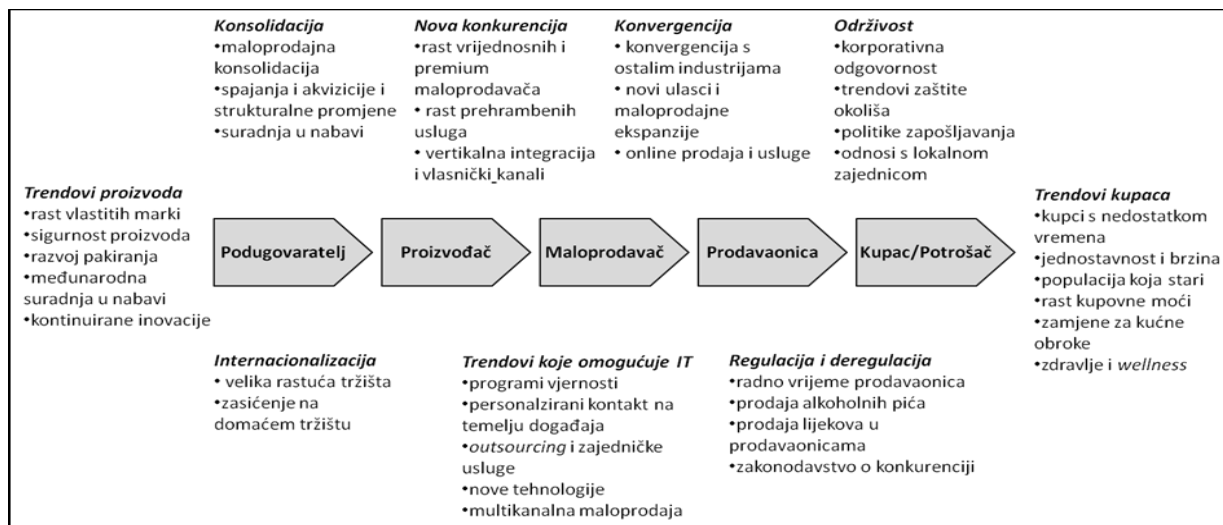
**Konsolidacija**
•maloprodajna konsolidacija
•spajanja i akvizicije i strukturalne promjene
•suradnja u nabavi

**Nova konkurencija**
•rast vrijednosnih i premium maloprodavača
• rast prehrambenih usluga
• vertikalna integracija i vlasnički_kanali

**Konvergencija**
• konvergencija s ostalim industrijama
• novi ulasci i maloprodajne ekspanzije
• online prodaja i usluge

**Održivost**
•korporativna odgovornost
•trendovi zaštite okoliša
•politike zapošljavanja
•odnosi s lokalnom zajednicom

**Trendovi proizvoda**
•rast vlastitih marki
•sigurnost proizvoda
•razvoj pakiranja
•međunarodna suradnja u nabavi
•kontinuirane inovacije

Podugovaratelj
Proizvođač
Maloprodavač
Prodavaonica
Kupac/Potrošač

**Trendovi kupaca**
•kupci s nedostatkom vremena
•jednostavnost i brzina
•populacija koja stari
•rast kupovne moći
•zamjene za kućne obroke
•zdravlje i *wellness*

**Internacionalizacija**
• velika rastuća tržišta
•zasićenje na domaćem tržištu

**Trendovi koje omogućuje IT**
•programi vjernosti
•personalzirani kontakt na temelju događaja
•*outsourcing* i zajedničke usluge
•nove tehnologije
•multikanalna maloprodaja

**Regulacija i deregulacija**
•radno vrijeme prodavaonica
•prodaja alkoholnih pića
•prodaja lijekova u prodavaonicama
•zakonodavstvo o konkurenciji